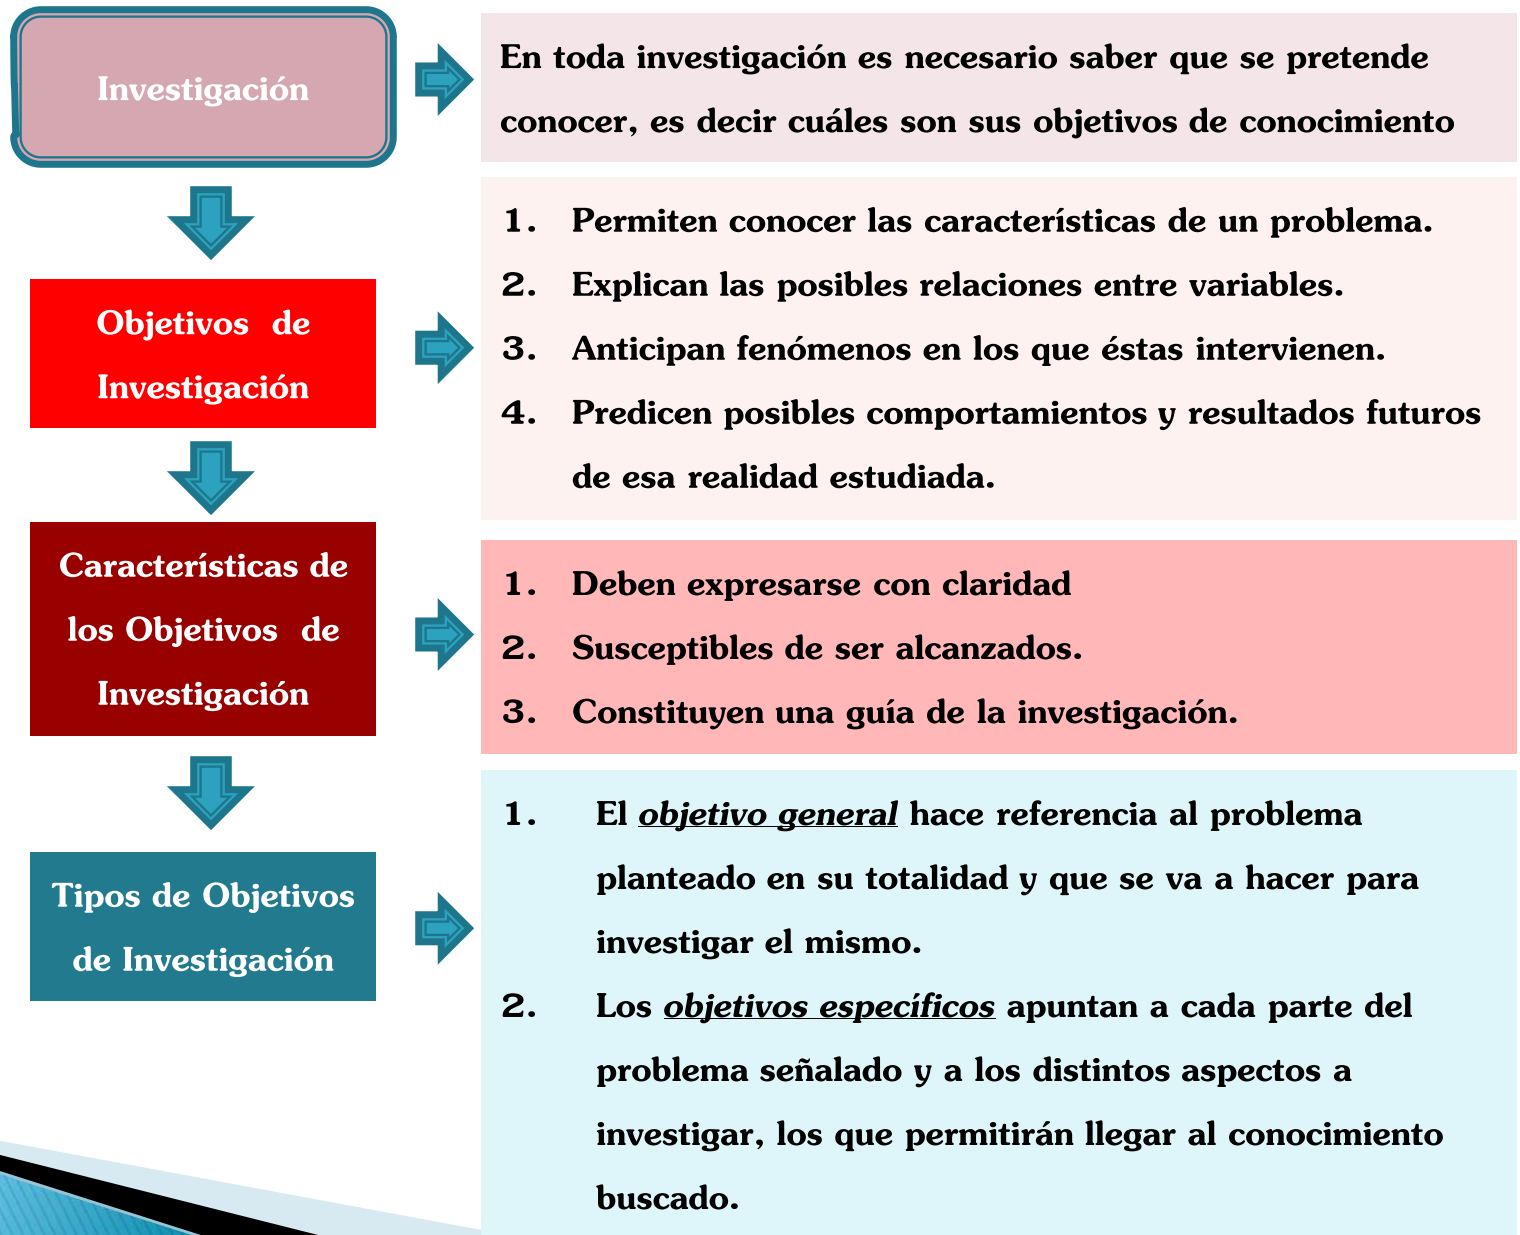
Investigación

En toda investigación es necesario saber que se pretende conocer, es decir cuáles son sus objetivos de conocimiento

Objetivos de Investigación

1. Permiten conocer las características de un problema.
2. Explican las posibles relaciones entre variables.
3. Anticipan fenómenos en los que éstas intervienen.
4. Predicen posibles comportamientos y resultados futuros de esa realidad estudiada.

Características de los Objetivos de Investigación

1. Deben expresarse con claridad
2. Susceptibles de ser alcanzados.
3. Constituyen una guía de la investigación.

Tipos de Objetivos de Investigación

1. El *objetivo general* hace referencia al problema planteado en su totalidad y que se va a hacer para investigar el mismo.
2. Los *objetivos específicos* apuntan a cada parte del problema señalado y a los distintos aspectos a investigar, los que permitirán llegar al conocimiento buscado.